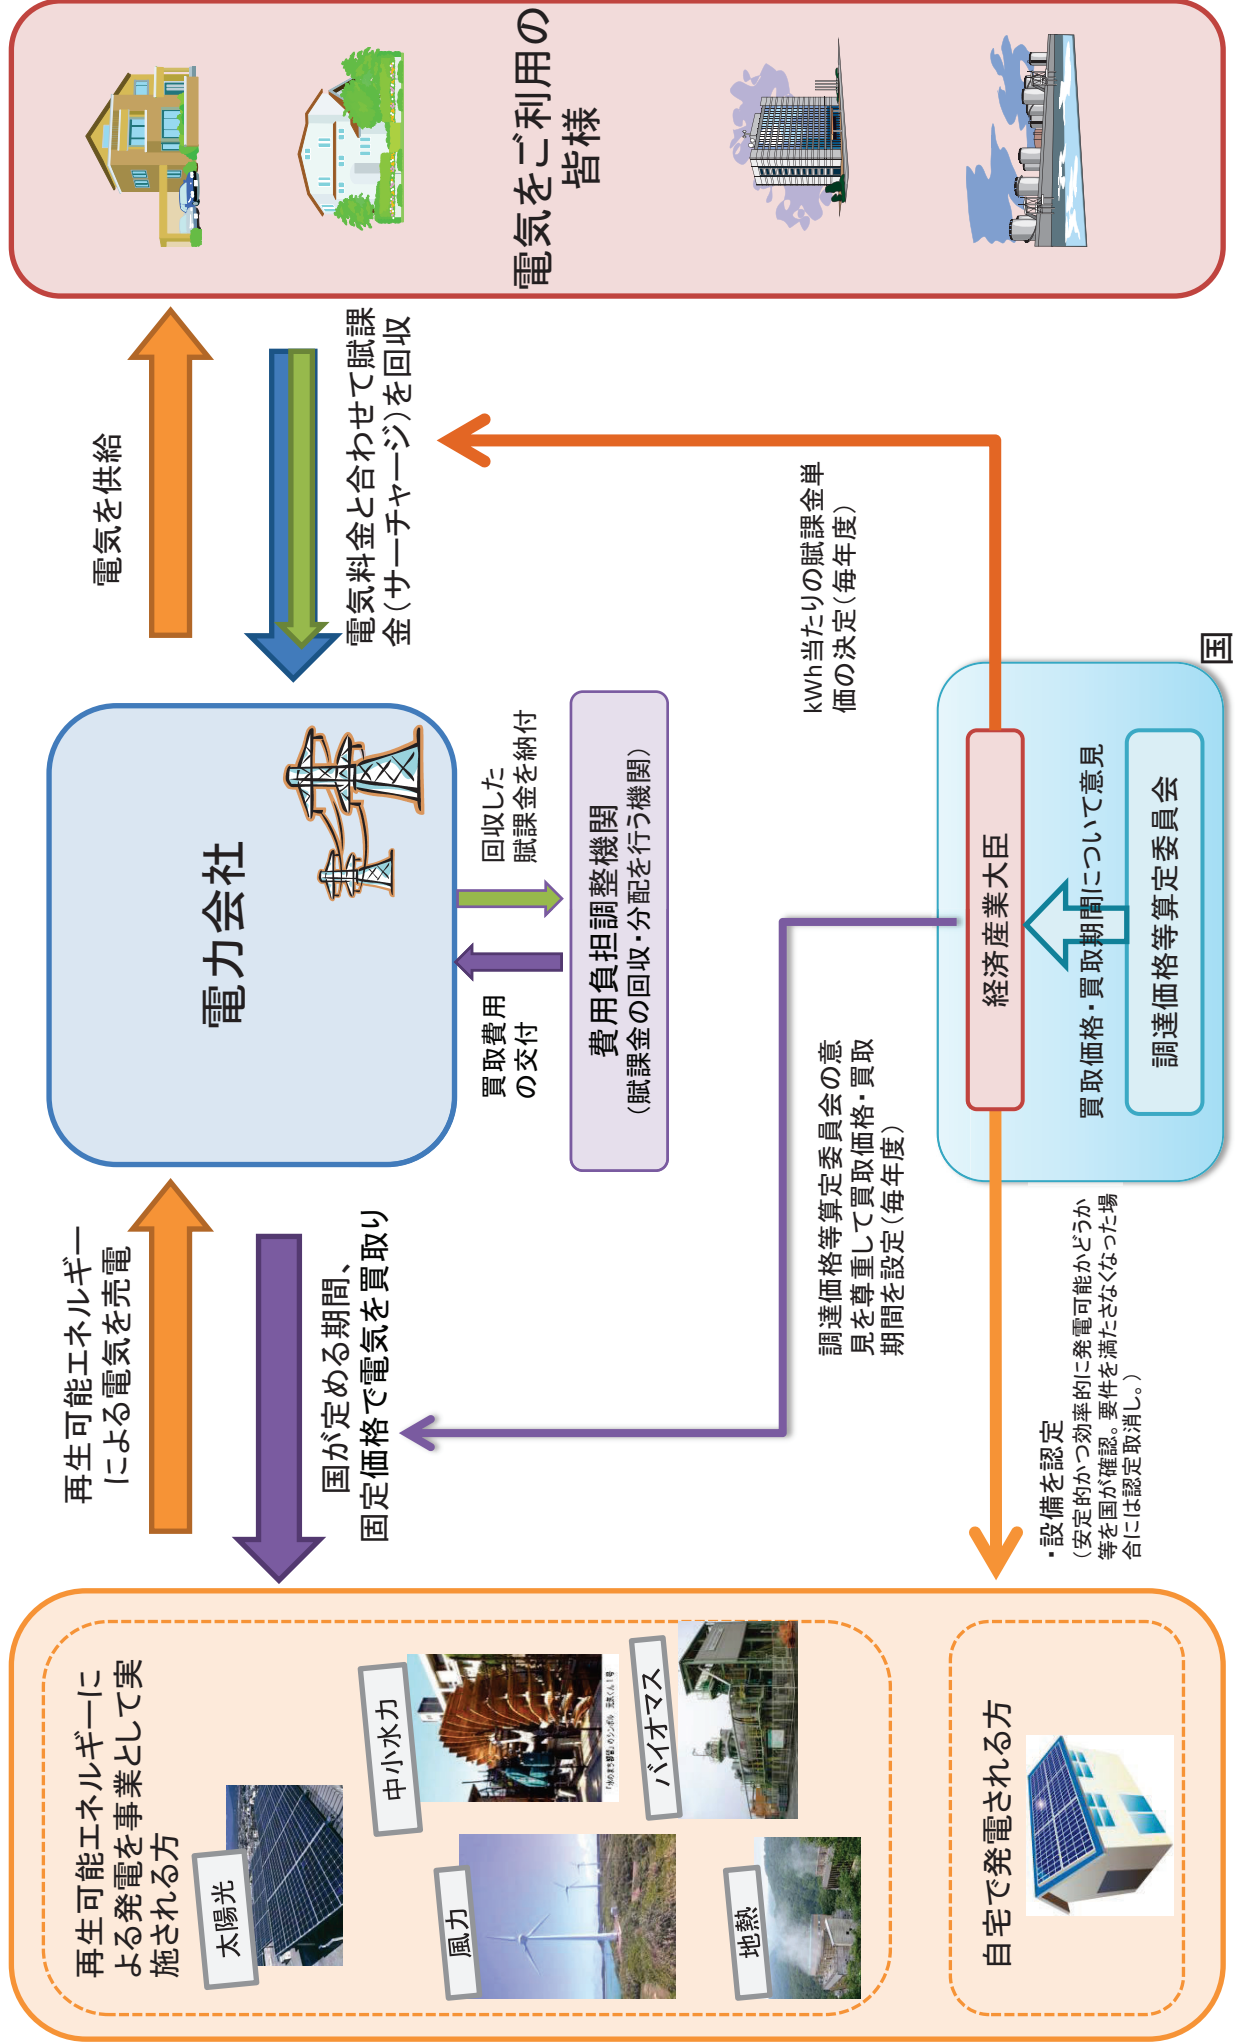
電気をご利用の皆様

電気を供給

電気料金と合わせて賦課金（サーチャージ）を回収

kWh当たりの賦課金単価の決定（毎年度）

国

電力会社

回収した賦課金を納付

買取費用の交付

費用負担調整機関
（賦課金の回収・分配を行う機関）

経済産業大臣

買取価格・買取期間について意見

調達価格等算定委員会

調達価格等算定委員会の意見を尊重して買取価格・買取期間を設定（毎年度）

再生可能エネルギーによる電気を売電

国が定める期間、固定価格で電気を買取り

・設備を認定
（安定的かつ効率的に発電可能かどうか等を国が確認。要件を満たさなくなった場合には認定取消し。）

再生可能エネルギーによる発電を事業として実施される方

太陽光

中小水力

風力

バイオマス

地熱

自宅で発電される方